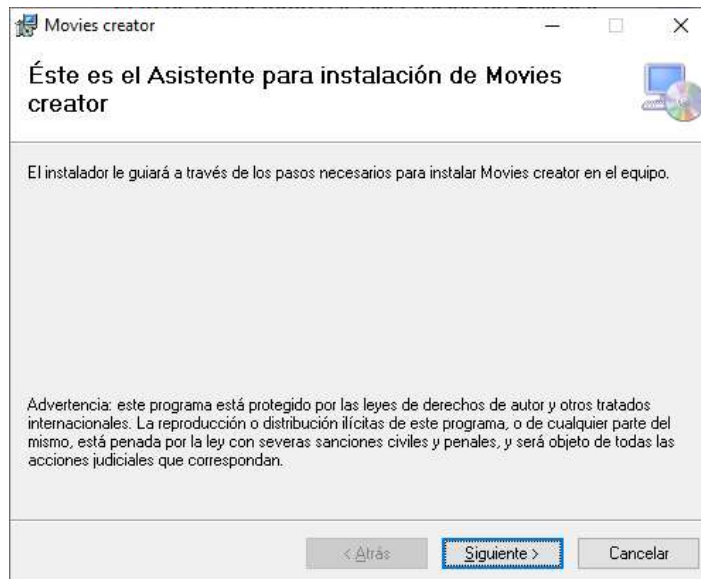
Movies creator

Éste es el Asistente para instalación de Movies creator

El instalador le guiará a través de los pasos necesarios para instalar Movies creator en el equipo.

Advertencia: este programa está protegido por las leyes de derechos de autor y otros tratados internacionales. La reproducción o distribución ilícitas de este programa, o de cualquier parte del mismo, está penada por la ley con severas sanciones civiles y penales, y será objeto de todas las acciones judiciales que correspondan.

< Atrás Siguiente > Cancelar